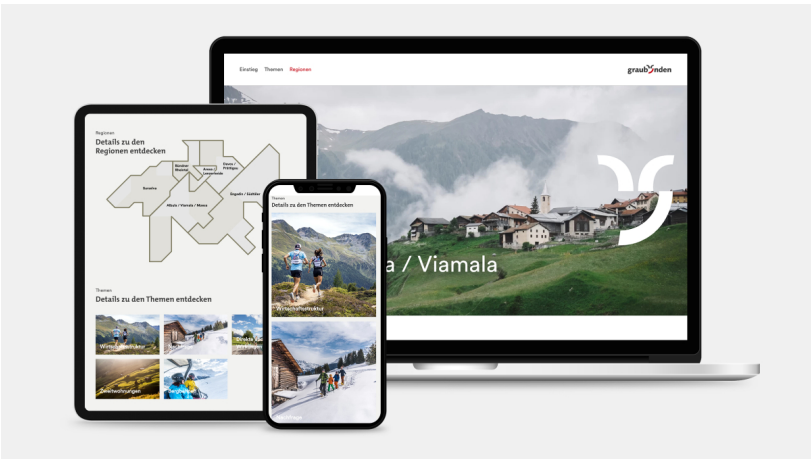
Einstieg Themen Regionen

graubünden

a / Viamala

Regionen
Details zu den Regionen entdecken

Surselva
Rheintal Walensee
Arosa / Lenzerheide
Davos / Prättigau
Albula / Viamala / Moesa
Engadin / Gotthard

Themen
Details zu den Themen entdecken

Wirtschaftsstruktur
Direkte Bu
Zweitwohnungen
Bergbahnen

Themen
Details zu den Themen entdecken

Wirtschaftsstruktur
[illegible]